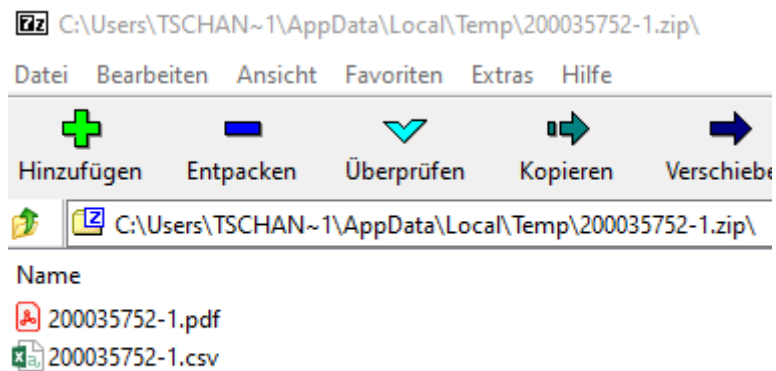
7z C:\Users\TSCHAN~1\AppData\Local\Temp\200035752-1.zip\

Datei Bearbeiten Ansicht Favoriten Extras Hilfe

Hinzufügen Entpacken Überprüfen Kopieren Verschiebe

C:\Users\TSCHAN~1\AppData\Local\Temp\200035752-1.zip\

Name

200035752-1.pdf

200035752-1.csv